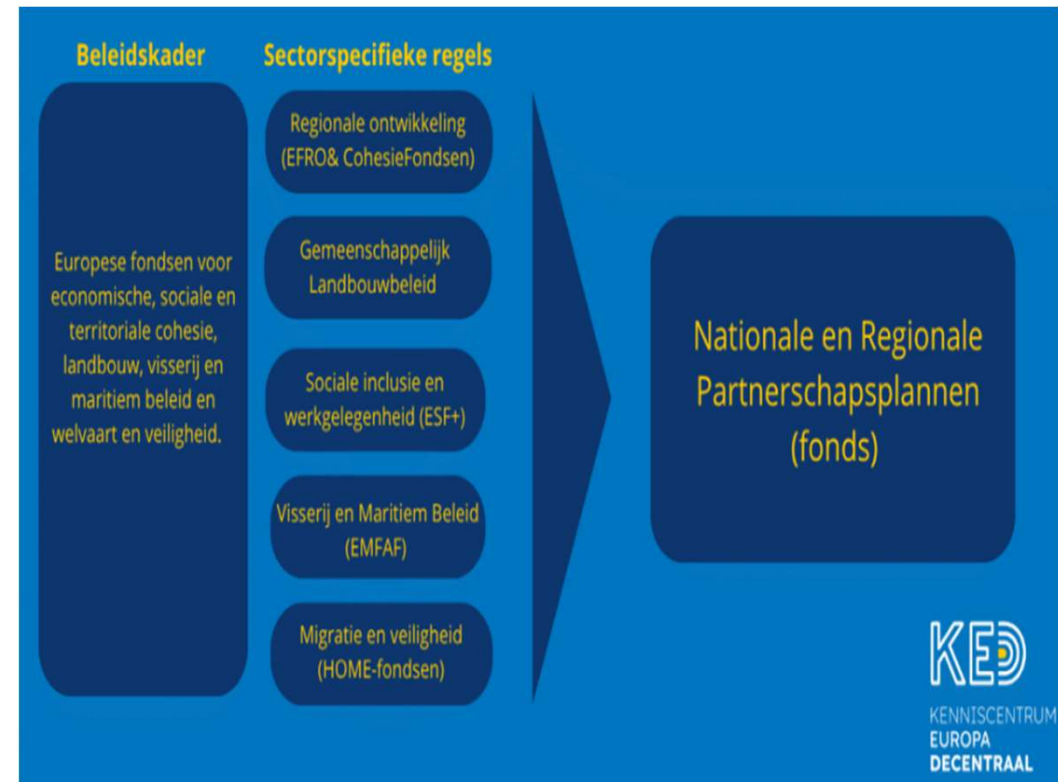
Beleidskader

Sectorspecifieke regels

Europese fondsen voor economische, sociale en territoriale cohesie, landbouw, visserij en maritiem beleid en welvaart en veiligheid.

Regionale ontwikkeling (EFRO& CohesieFondsen)

Gemeenschappelijk Landbouwbeleid

Sociale inclusie en werkgelegenheid (ESF+)

Visserij en Maritiem Beleid (EMFAF)

Migratie en veiligheid (HOME-fondsen)

Nationale en Regionale Partnerschapsplannen (fonds)

KED

KENNISCENTRUM
EUROPA
DECENTRAAL